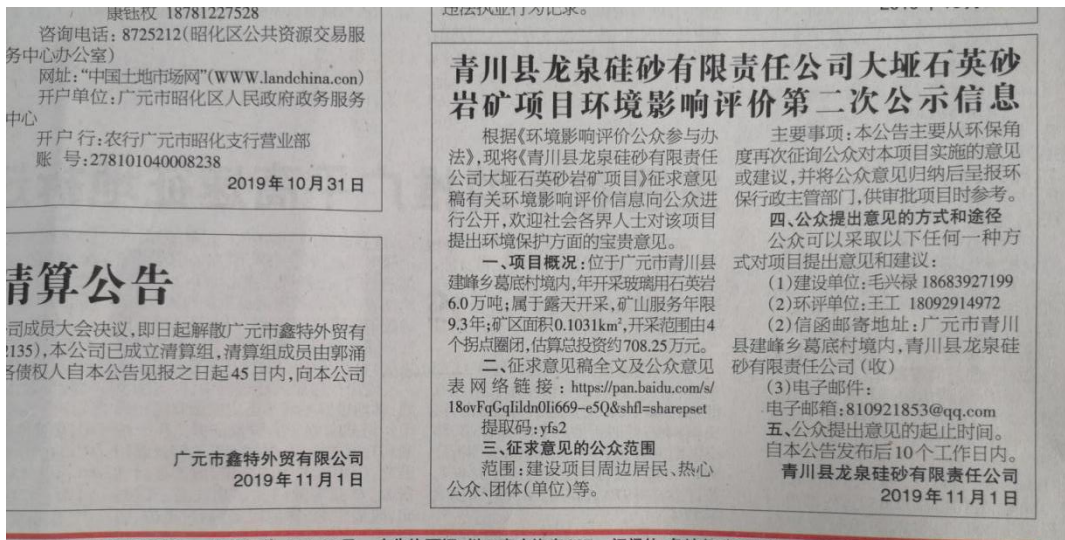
康钰权 18781227528
咨询电话：8725212（昭化区公共资源交易服务中心办公室）
网址："中国土地市场网"（WWW.landchina.con）
开户单位：广元市昭化区人民政府政务服务中心
开户行：农行广元市昭化支行营业部
账号：278101040008238
2019年10月31日

清算公告

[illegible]司成员大会决议，即日起解散广元市鑫特外贸有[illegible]2135），本公司已成立清算组，清算组成员由郭涌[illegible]各债权人自本公告见报之日起45日内，向本公司

广元市鑫特外贸有限公司
2019年11月1日

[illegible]违法执业行为记录。

青川县龙泉硅砂有限责任公司大垭石英砂岩矿项目环境影响评价第二次公示信息

根据《环境影响评价公众参与办法》，现将《青川县龙泉硅砂有限责任公司大垭石英砂岩矿项目》征求意见稿有关环境影响评价信息向公众进行公开，欢迎社会各界人士对该项目提出环境保护方面的宝贵意见。

一、项目概况：位于广元市青川县建峰乡葛底村境内，年开采玻璃用石英岩6.0万吨；属于露天开采，矿山服务年限9.3年；矿区面积0.1031km²，开采范围由4个拐点圈闭，估算总投资约708.25万元。

二、征求意见稿全文及公众意见表网络链接：https://pan.baidu.com/s/18ovFqGqIildn0Ii669–e5Q&shfl=sharepset
提取码：yfs2

三、征求意见的公众范围
范围：建设项目周边居民、热心公众、团体（单位）等。

主要事项：本公告主要从环保角度再次征询公众对本项目实施的意见或建议，并将公众意见归纳后呈报环保行政主管部门，供审批项目时参考。

四、公众提出意见的方式和途径
公众可以采取以下任何一种方式对项目提出意见和建议：
（1）建设单位：毛兴禄 18683927199
（2）环评单位：王工 18092914972
（3）信函邮寄地址：广元市青川县建峰乡葛底村境内，青川县龙泉硅砂有限责任公司（收）
（3）电子邮件：
电子邮箱：810921853@qq.com

五、公众提出意见的起止时间。
自本公告发布后10个工作日内。

青川县龙泉硅砂有限责任公司
2019年11月1日